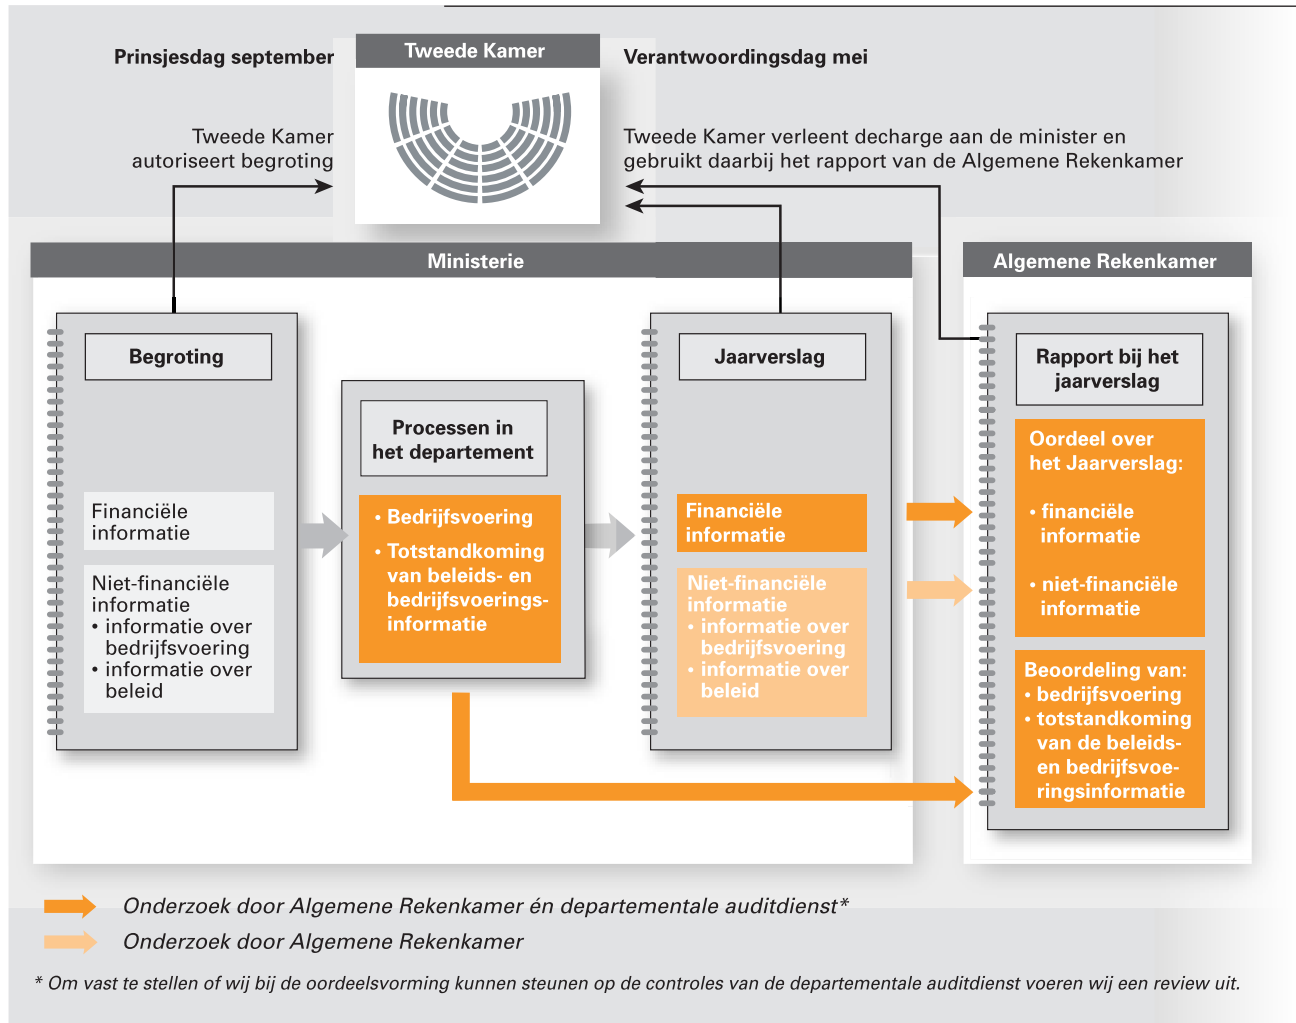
Prinsjesdag september

Tweede Kamer

Verantwoordingsdag mei

Tweede Kamer autoriseert begroting

Tweede Kamer verleent decharge aan de minister en gebruikt daarbij het rapport van de Algemene Rekenkamer

Ministerie

Algemene Rekenkamer

Begroting

Financiële informatie

Niet-financiële informatie
• informatie over bedrijfsvoering
• informatie over beleid

Processen in het departement

• Bedrijfsvoering
• Totstandkoming van beleids- en bedrijfsvoeringsinformatie

Jaarverslag

Financiële informatie

Niet-financiële informatie
• informatie over bedrijfsvoering
• informatie over beleid

Rapport bij het jaarverslag

Oordeel over het Jaarverslag:
• financiële informatie
• niet-financiële informatie

Beoordeling van:
• bedrijfsvoering
• totstandkoming van de beleids- en bedrijfsvoeringsinformatie

Onderzoek door Algemene Rekenkamer én departementale auditdienst*

Onderzoek door Algemene Rekenkamer

* Om vast te stellen of wij bij de oordeelsvorming kunnen steunen op de controles van de departementale auditdienst voeren wij een review uit.